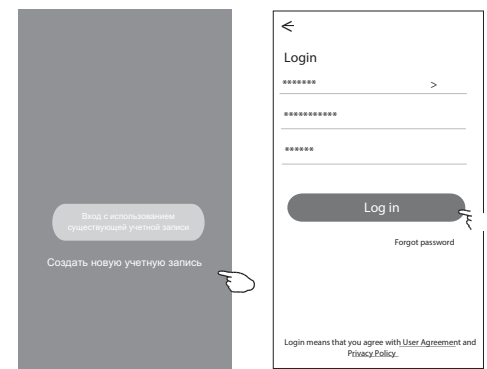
Вход с использованием существующей учетной записи

Создать новую учетную запись

<

Login

******* >

***********

******

Log in

Forgot password

Login means that you agree with User Agreement and Privacy Policy